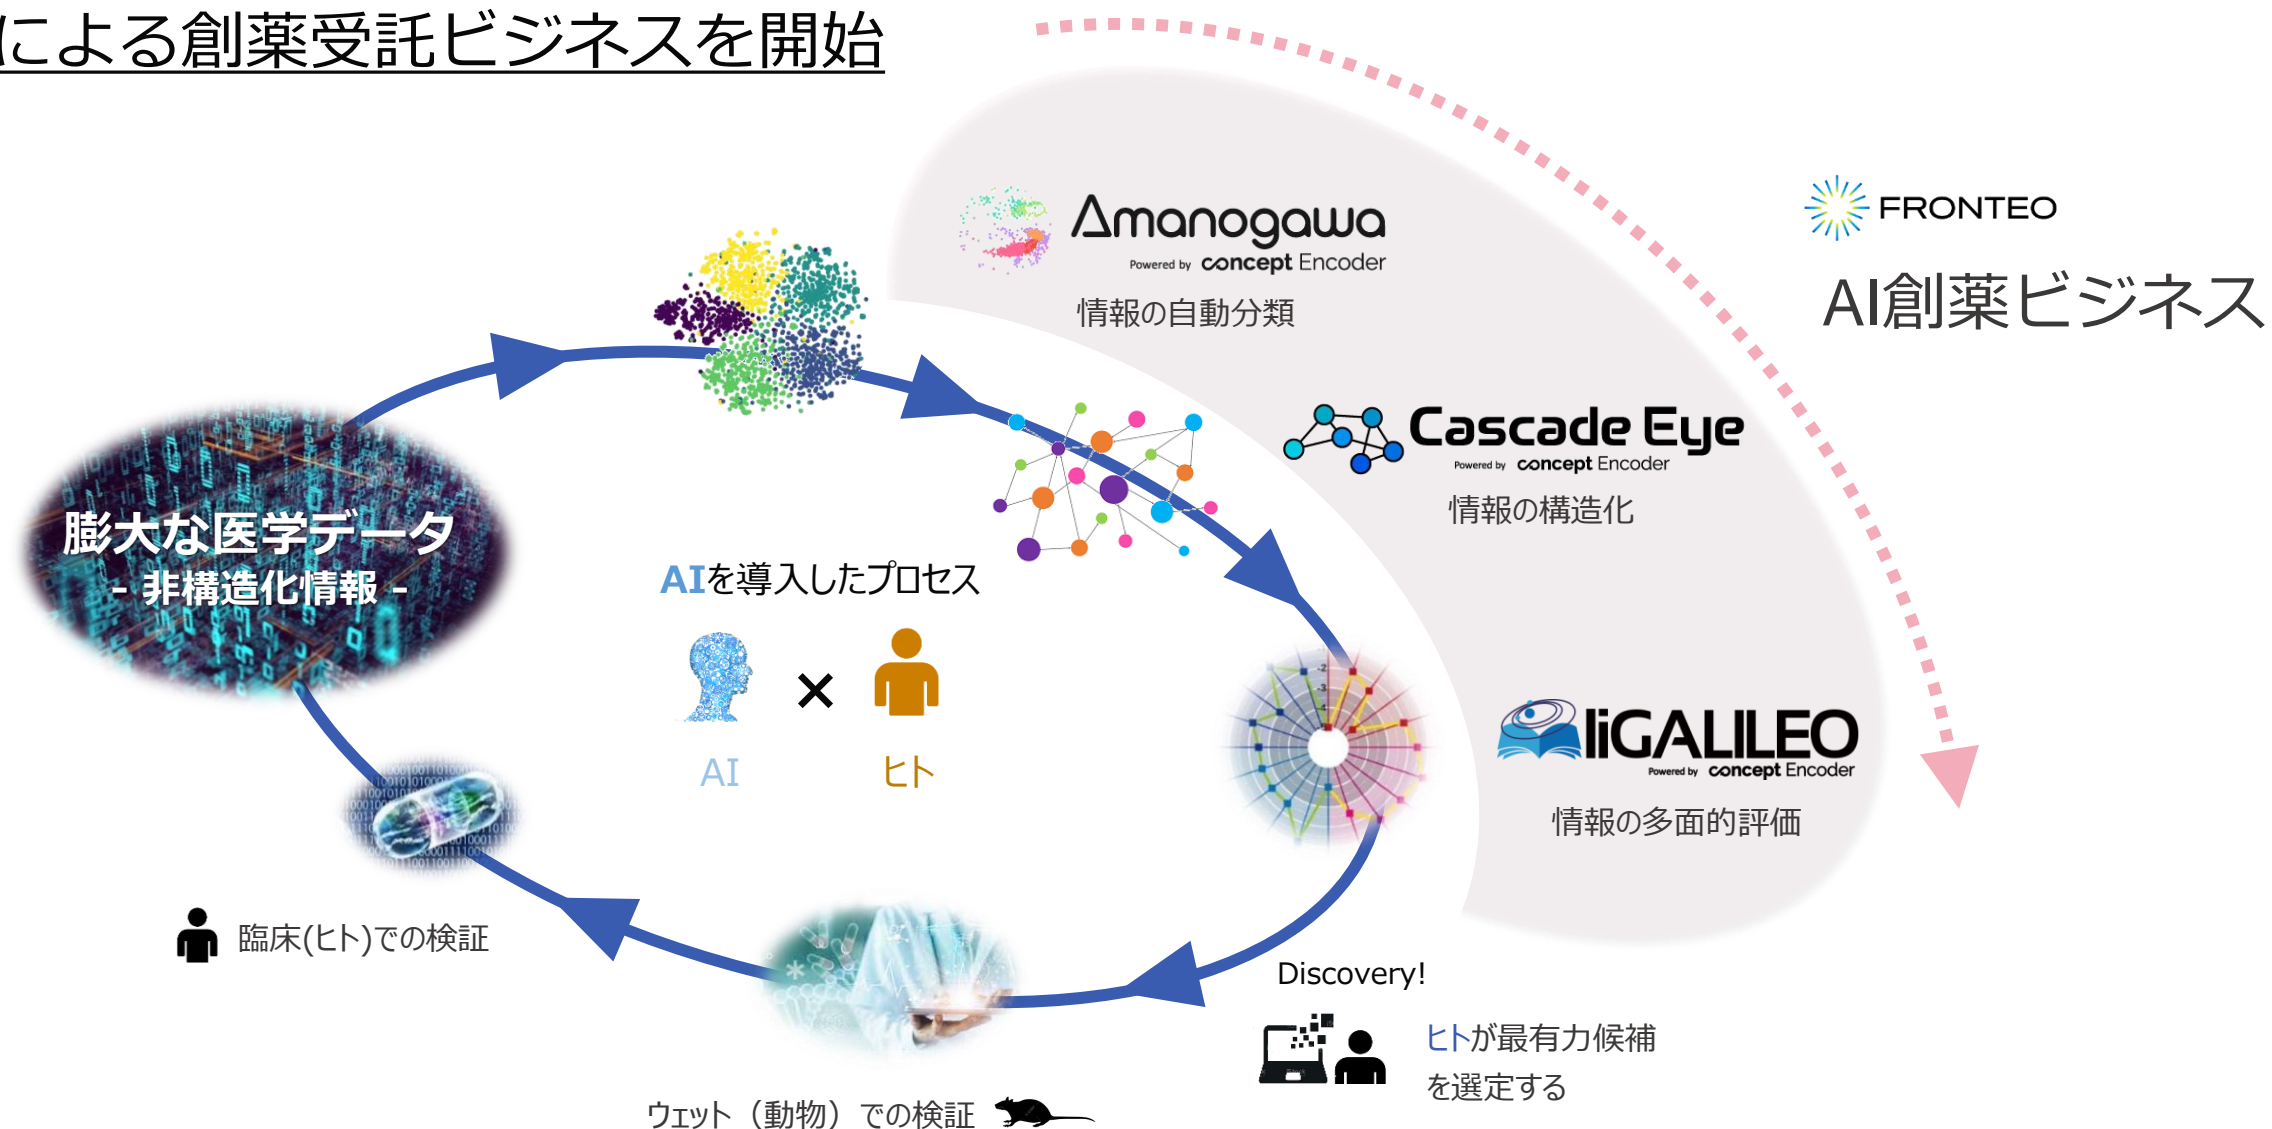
による創薬受託ビジネスを開始

Amanogawa
Powered by concept Encoder
情報の自動分類

FRONTEO
AI創薬ビジネス

Cascade Eye
Powered by concept Encoder
情報の構造化

膨大な医学データ
- 非構造化情報 -

AIを導入したプロセス

AI × ヒト

liGALILEO
Powered by concept Encoder
情報の多面的評価

臨床(ヒト)での検証

Discovery!

ヒトが最有力候補を選定する

ウェット（動物）での検証